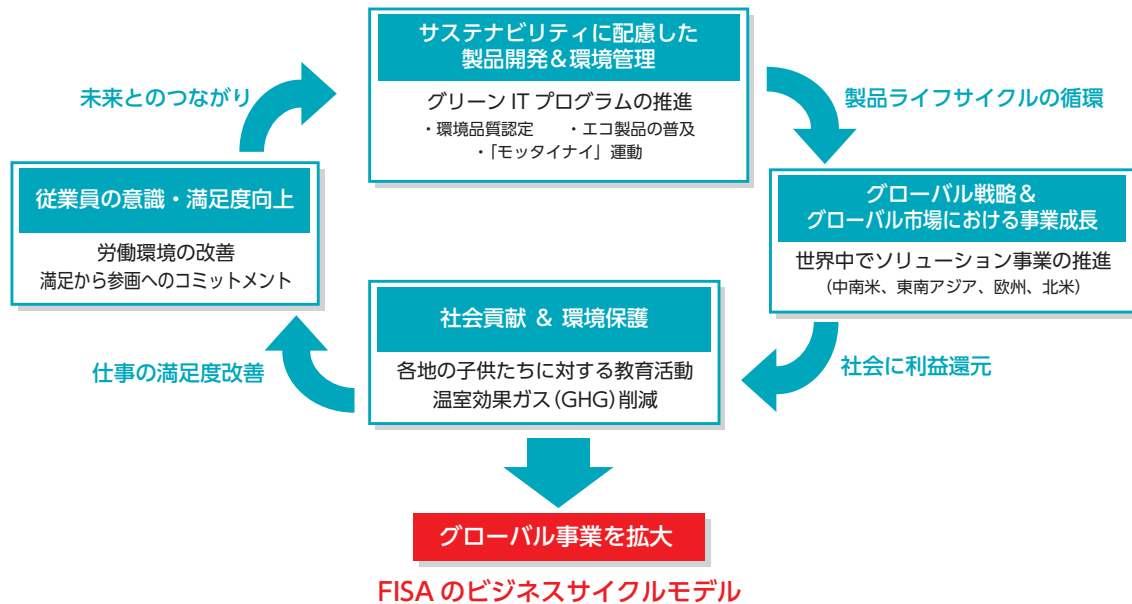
サステナビリティに配慮した製品開発＆環境管理

グリーン IT プログラムの推進
・環境品質認定　・エコ製品の普及
・「モッタイナイ」運動

製品ライフサイクルの循環

グローバル戦略＆グローバル市場における事業成長

世界中でソリューション事業の推進
（中南米、東南アジア、欧州、北米）

社会に利益還元

社会貢献 ＆ 環境保護

各地の子供たちに対する教育活動
温室効果ガス（GHG）削減

仕事の満足度改善

従業員の意識・満足度向上

労働環境の改善
満足から参画へのコミットメント

未来とのつながり

グローバル事業を拡大

FISA のビジネスサイクルモデル